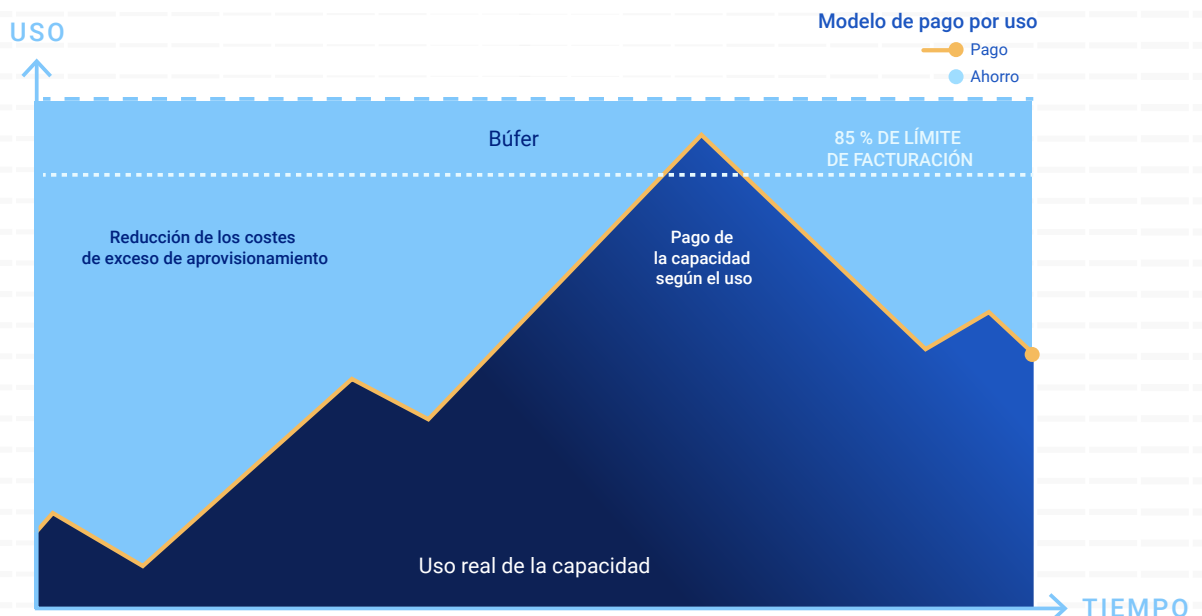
USO

Modelo de pago por uso

Pago

Ahorro

Búfer

85 % DE LÍMITE DE FACTURACIÓN

Reducción de los costes de exceso de aprovisionamiento

Pago de la capacidad según el uso

Uso real de la capacidad

TIEMPO